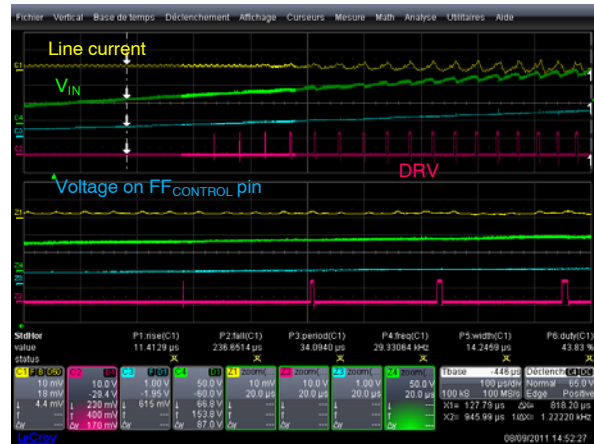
Fichier Vertical Base de temps Déclenchement Affichage Curseurs Mesure Math Analyse Utilitaires Aide

Line current

$V_{IN}$

DRV

Voltage on $FF_{CONTROL}$ pin

C1 C4 C2 Z1 Z4 Z3 Z2

| StdHor | P1:rise(C1) | P2:fall(C1) | P3:period(C1) | P4:freq(C1) | P5:width(C1) | P6:duty(C1) |
|---|---|---|---|---|---|---|
| value | 11.4129 µs | 236.6514 µs | 34.0940 µs | 29.33064 kHz | 14.2459 µs | 43.83 % |
| status | | | | | | |

| C1 | C2 | C3 | C4 | Z1 zoom( | Z2 zoom( | Z3 zoom( | Z4 zoom( |
|---|---|---|---|---|---|---|---|
| 10 mV | 10.0 V | 1.00 V | 50.0 V | 10 mV | 10.0 V | 1.00 V | 50.0 V |
| 18 mV | -29.4 V | -1.95 V | -60.0 V | 20.0 µs | 20.0 µs | 20.0 µs | 20.0 µs |
| 4.4 mV | 230 mV | 615 mV | 66.8 V | | | | |
| | 400 mV | | 153.8 V | | | | |
| | 170 mV | | 87.0 V | | | | |

Tbase -446 µs
100 µs/div
100 kS 100 MS/s
X1= 127.79 µs ΔX= 818.20 µs
X2= 945.99 µs 1/ΔX= 1.22220 kHz

Déclench C4 DC
Normal 65.0 V
Edge Positive

LeCroy
08/09/2011 14:52:27